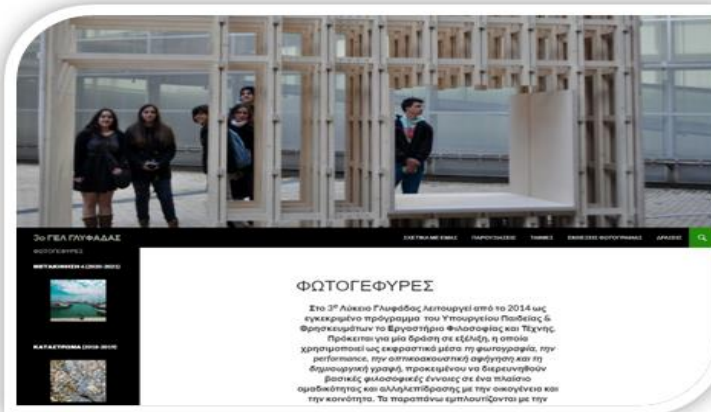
3ο ΓΕΛ ΓΛΥΦΑΔΑΣ

ΦΩΤΟΓΕΦΥΡΕΣ

ΜΕΤΑΚΙΝΗΣΗ 4 (2020-2021)

ΚΑΤΑΣΤΡΩΜΑ (2018-2019)

ΣΧΕΤΙΚΑ ΜΕ ΕΜΑΣ   ΠΑΡΟΥΣΙΑΣΕΙΣ   ΤΑΙΝΙΕΣ   ΕΚΘΕΣΕΙΣ ΦΩΤΟΓΡΑΦΙΑΣ   ΔΡΑΣΕΙΣ

ΦΩΤΟΓΕΦΥΡΕΣ

Στο 3ο Λύκειο Γλυφάδας λειτουργεί από το 2014 ως εγκεκριμένο πρόγραμμα του Υπουργείου Παιδείας & Θρησκευμάτων το Εργαστήριο Φιλοσοφίας και Τέχνης. Πρόκειται για μία δράση σε εξέλιξη, η οποία χρησιμοποιεί ως εκφραστικά μέσα τη φωτογραφία, την performance, την οπτικοακουστική αφήγηση και τη δημιουργική γραφή, προκειμένου να διερευνηθούν βασικές φιλοσοφικές έννοιες σε ένα πλαίσιο ομαδικότητας και αλληλεπίδρασης με την οικογένεια και την κοινότητα. Τα παραπάνω εμπλουτίζονται με την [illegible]